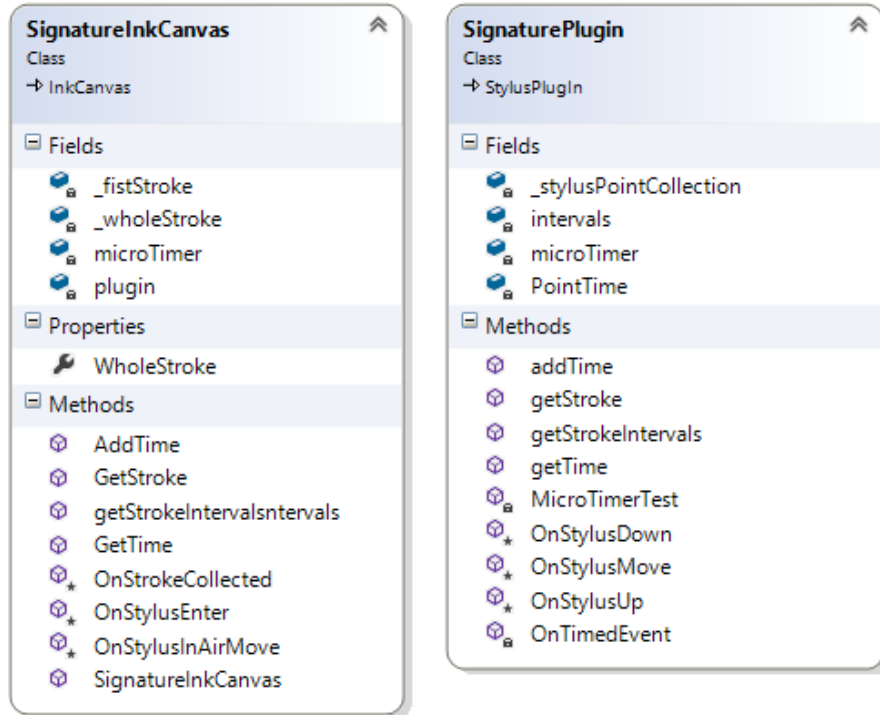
SignatureInkCanvas
Class
→ InkCanvas

Fields
_fistStroke
_wholeStroke
microTimer
plugin

Properties
WholeStroke

Methods
AddTime
GetStroke
getStrokeIntervalsntervals
GetTime
OnStrokeCollected
OnStylusEnter
OnStylusInAirMove
SignatureInkCanvas

SignaturePlugin
Class
→ StylusPlugIn

Fields
_stylusPointCollection
intervals
microTimer
PointTime

Methods
addTime
getStroke
getStrokeIntervals
getTime
MicroTimerTest
OnStylusDown
OnStylusMove
OnStylusUp
OnTimedEvent